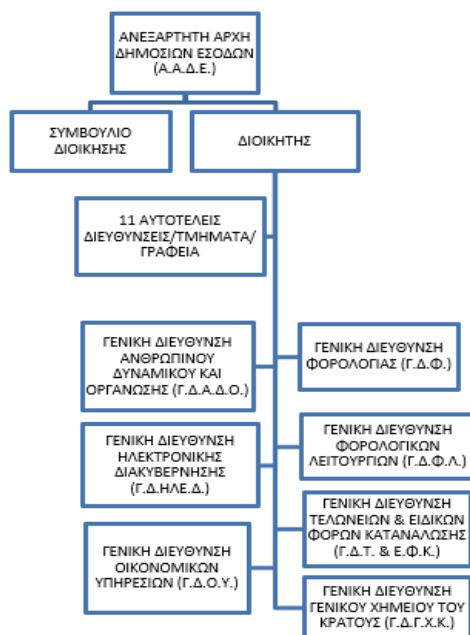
ΑΝΕΞΑΡΤΗΤΗ ΑΡΧΗ ΔΗΜΟΣΙΩΝ ΕΣΟΔΩΝ (Α.Α.Δ.Ε.)

ΣΥΜΒΟΥΛΙΟ ΔΙΟΙΚΗΣΗΣ

ΔΙΟΙΚΗΤΗΣ

11 ΑΥΤΟΤΕΛΕΙΣ ΔΙΕΥΘΥΝΣΕΙΣ/ΤΜΗΜΑΤΑ/ ΓΡΑΦΕΙΑ

ΓΕΝΙΚΗ ΔΙΕΥΘΥΝΣΗ ΑΝΘΡΩΠΙΝΟΥ ΔΥΝΑΜΙΚΟΥ ΚΑΙ ΟΡΓΑΝΩΣΗΣ (Γ.Δ.Α.Δ.Ο.)

ΓΕΝΙΚΗ ΔΙΕΥΘΥΝΣΗ ΦΟΡΟΛΟΓΙΑΣ (Γ.Δ.Φ.)

ΓΕΝΙΚΗ ΔΙΕΥΘΥΝΣΗ ΗΛΕΚΤΡΟΝΙΚΗΣ ΔΙΑΚΥΒΕΡΝΗΣΗΣ (Γ.Δ.ΗΛΕ.Δ.)

ΓΕΝΙΚΗ ΔΙΕΥΘΥΝΣΗ ΦΟΡΟΛΟΓΙΚΩΝ ΛΕΙΤΟΥΡΓΙΩΝ (Γ.Δ.Φ.Λ.)

ΓΕΝΙΚΗ ΔΙΕΥΘΥΝΣΗ ΤΕΛΩΝΕΙΩΝ & ΕΙΔΙΚΩΝ ΦΟΡΩΝ ΚΑΤΑΝΑΛΩΣΗΣ (Γ.Δ.Τ. & Ε.Φ.Κ.)

ΓΕΝΙΚΗ ΔΙΕΥΘΥΝΣΗ ΟΙΚΟΝΟΜΙΚΩΝ ΥΠΗΡΕΣΙΩΝ (Γ.Δ.Ο.Υ.)

ΓΕΝΙΚΗ ΔΙΕΥΘΥΝΣΗ ΓΕΝΙΚΟΥ ΧΗΜΕΙΟΥ ΤΟΥ ΚΡΑΤΟΥΣ (Γ.Δ.Γ.Χ.Κ.)